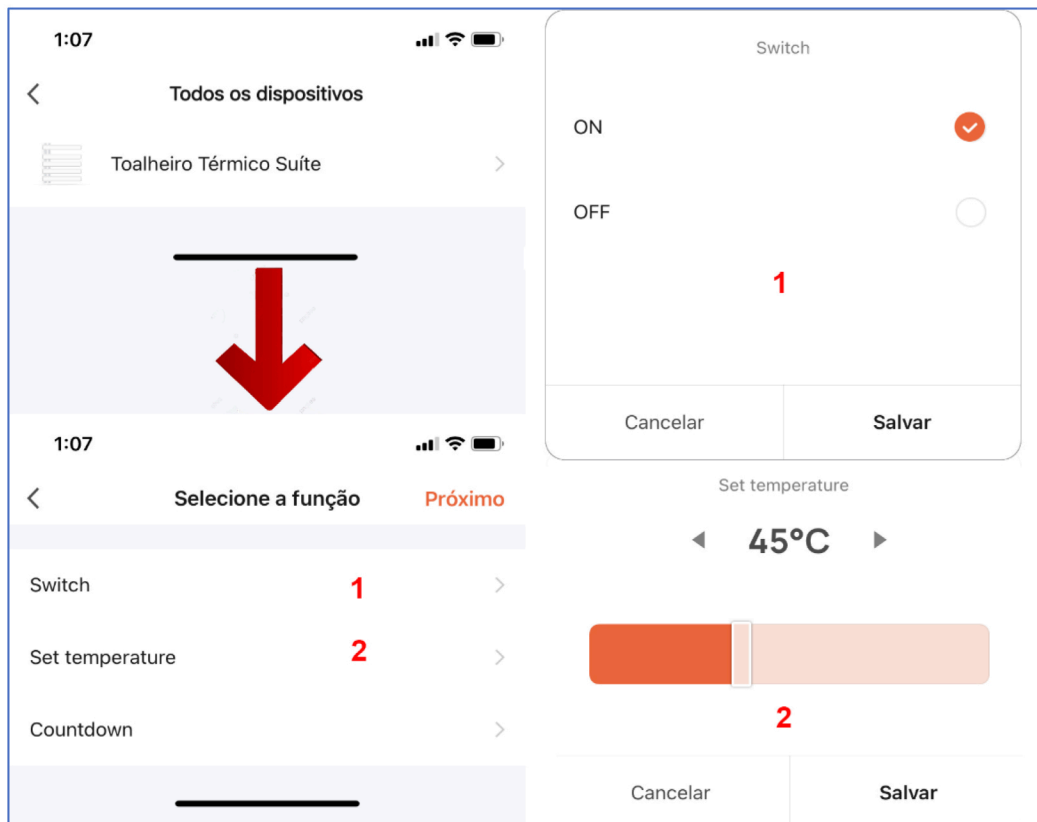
1:07

Todos os dispositivos

Toalheiro Térmico Suíte

1:07

Selecione a função

Próximo

Switch 1

Set temperature 2

Countdown

Switch

ON

OFF

1

Cancelar

Salvar

Set temperature

45°C

2

Cancelar

Salvar